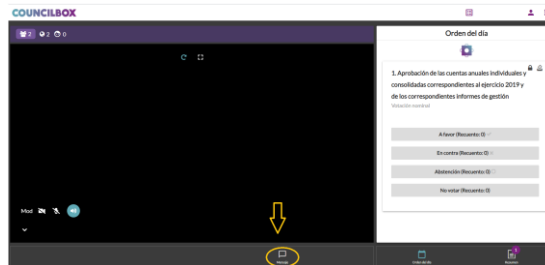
COUNCILBOX

2 2 0

Orden del día

1. Aprobación de las cuentas anuales individuales y consolidadas correspondientes al ejercicio 2019 y de los correspondientes informes de gestión

Votación nominal

A favor (Recuento: 0)

En contra (Recuento: 0)

Abstención (Recuento: 0)

No votar (Recuento: 0)

Mod

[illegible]

Orden del día

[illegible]